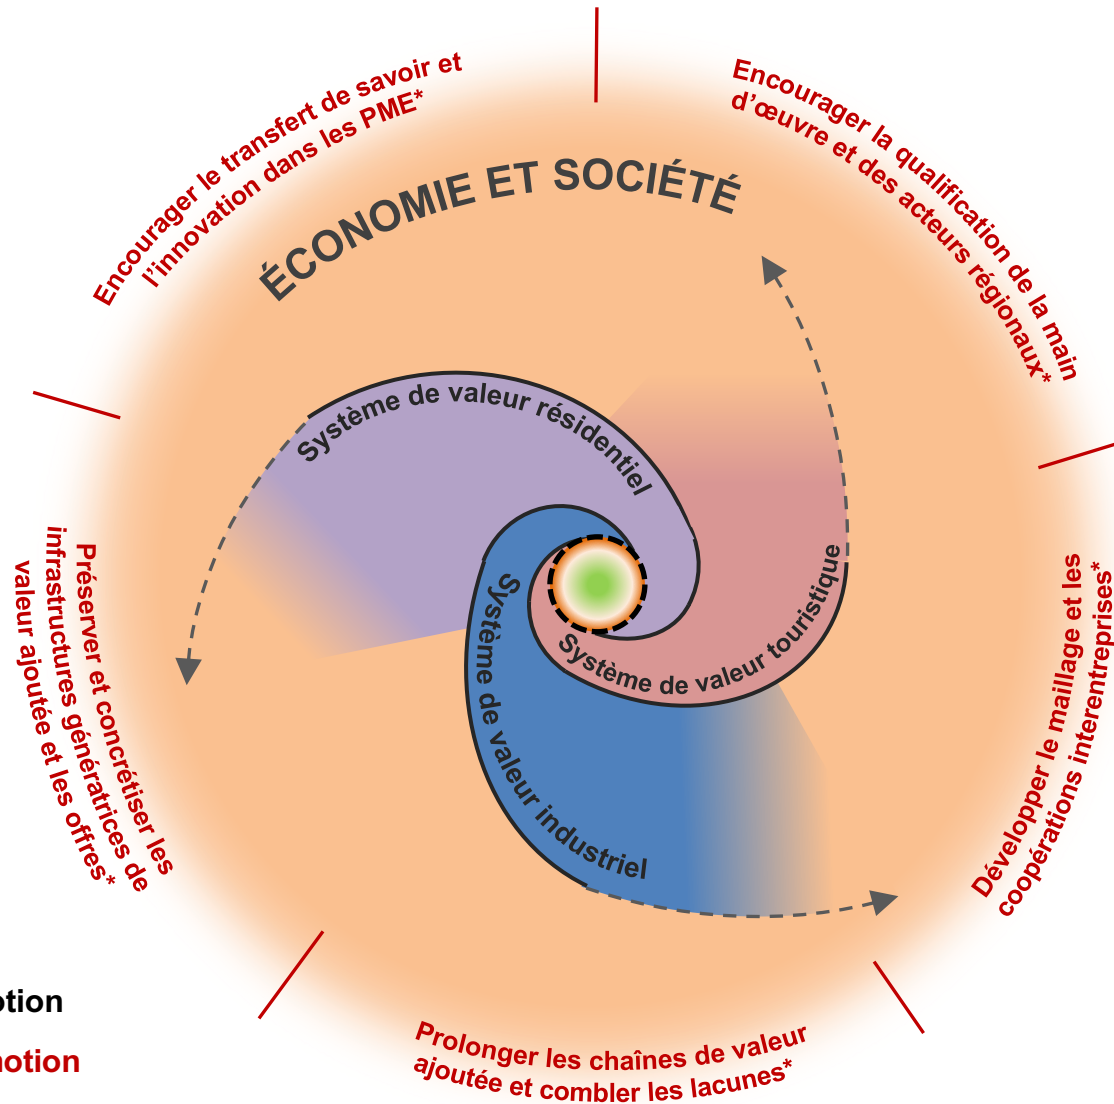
Encourager le transfert de savoir et l'innovation dans les PME*

ÉCONOMIE ET SOCIÉTÉ

Encourager la qualification de la main d'œuvre et des acteurs régionaux*

Système de valeur résidentiel

Préserver et concrétiser les infrastructures génératrices de valeur ajoutée et les offres*

Système de valeur touristique

Système de valeur industriel

Développer le maillage et les coopérations interentreprises*

otion

notion

Prolonger les chaînes de valeur ajoutée et combler les lacunes*